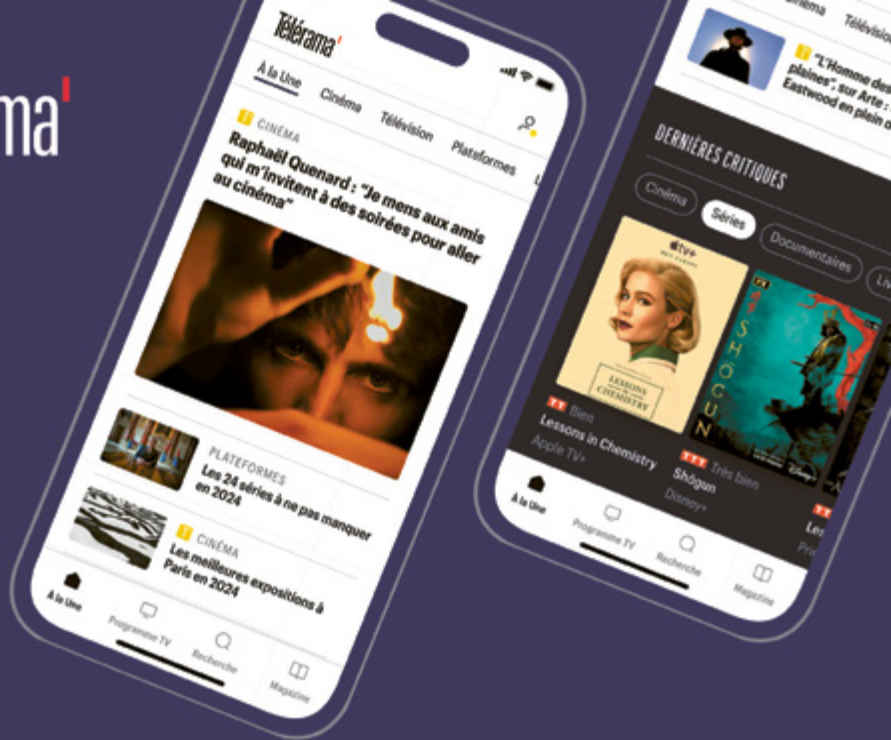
ma'

Télérama'

À la Une Cinéma Télévision Plateformes

CINÉMA
Raphaël Quenard : "Je mens aux amis qui m'invitent à des soirées pour aller au cinéma"

PLATEFORMES
Les 24 séries à ne pas manquer en 2024

CINÉMA
Les meilleures expositions à Paris en 2024

À la Une Programme TV Recherche Magazine

Cinéma Télévision

"L'Homme des plaines", sur Arte : Eastwood en plein o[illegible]

DERNIÈRES CRITIQUES

Cinéma Séries Documentaires Li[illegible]

Apple TV+

LESSONS IN CHEMISTRY

SHŌGUN

TT Bien
Lessons in Chemistry
Apple TV+

TTT Très bien
Shōgun
Disney+

Disney+

À la Une Programme TV Recherche Magazine